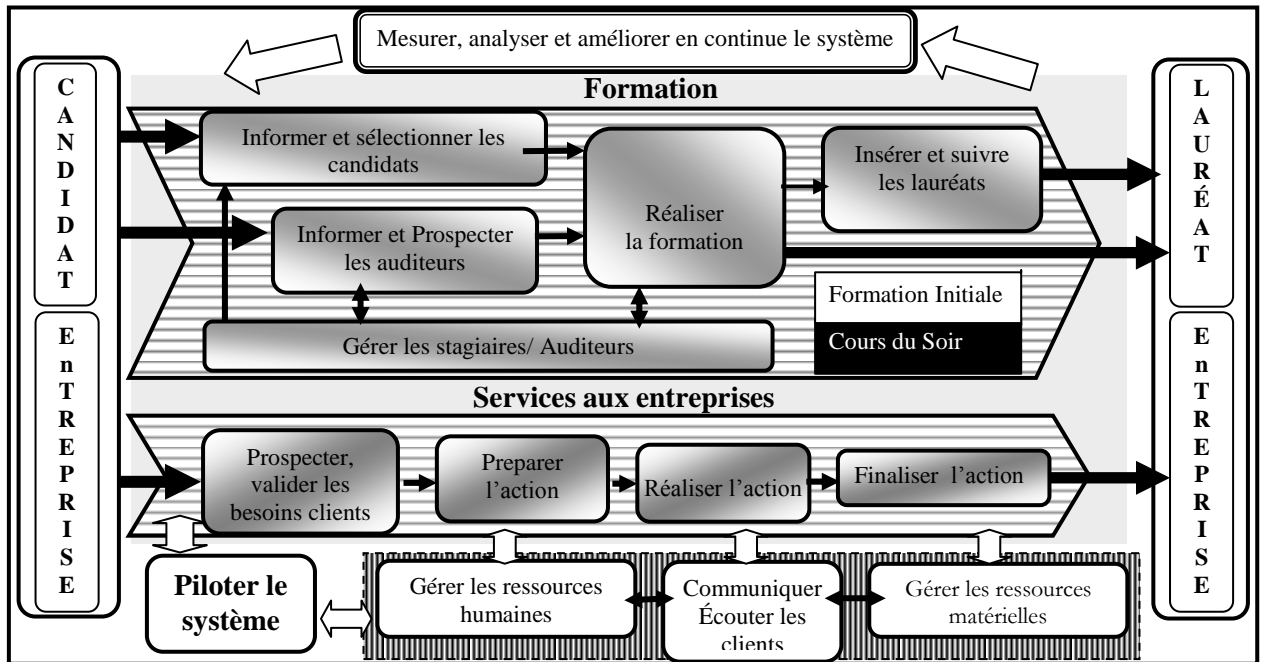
Mesurer, analyser et améliorer en continue le système

CANDIDAT

EnTREPRISE

Formation

Informer et sélectionner les candidats

Informer et Prospecter les auditeurs

Réaliser la formation

Insérer et suivre les lauréats

Formation Initiale

Cours du Soir

Gérer les stagiaires/ Auditeurs

Services aux entreprises

Prospecter, valider les besoins clients

Preparer l'action

Réaliser l'action

Finaliser l'action

LAURÉAT

EnTREPRISE

Piloter le système

Gérer les ressources humaines

Communiquer Écouter les clients

Gérer les ressources matérielles